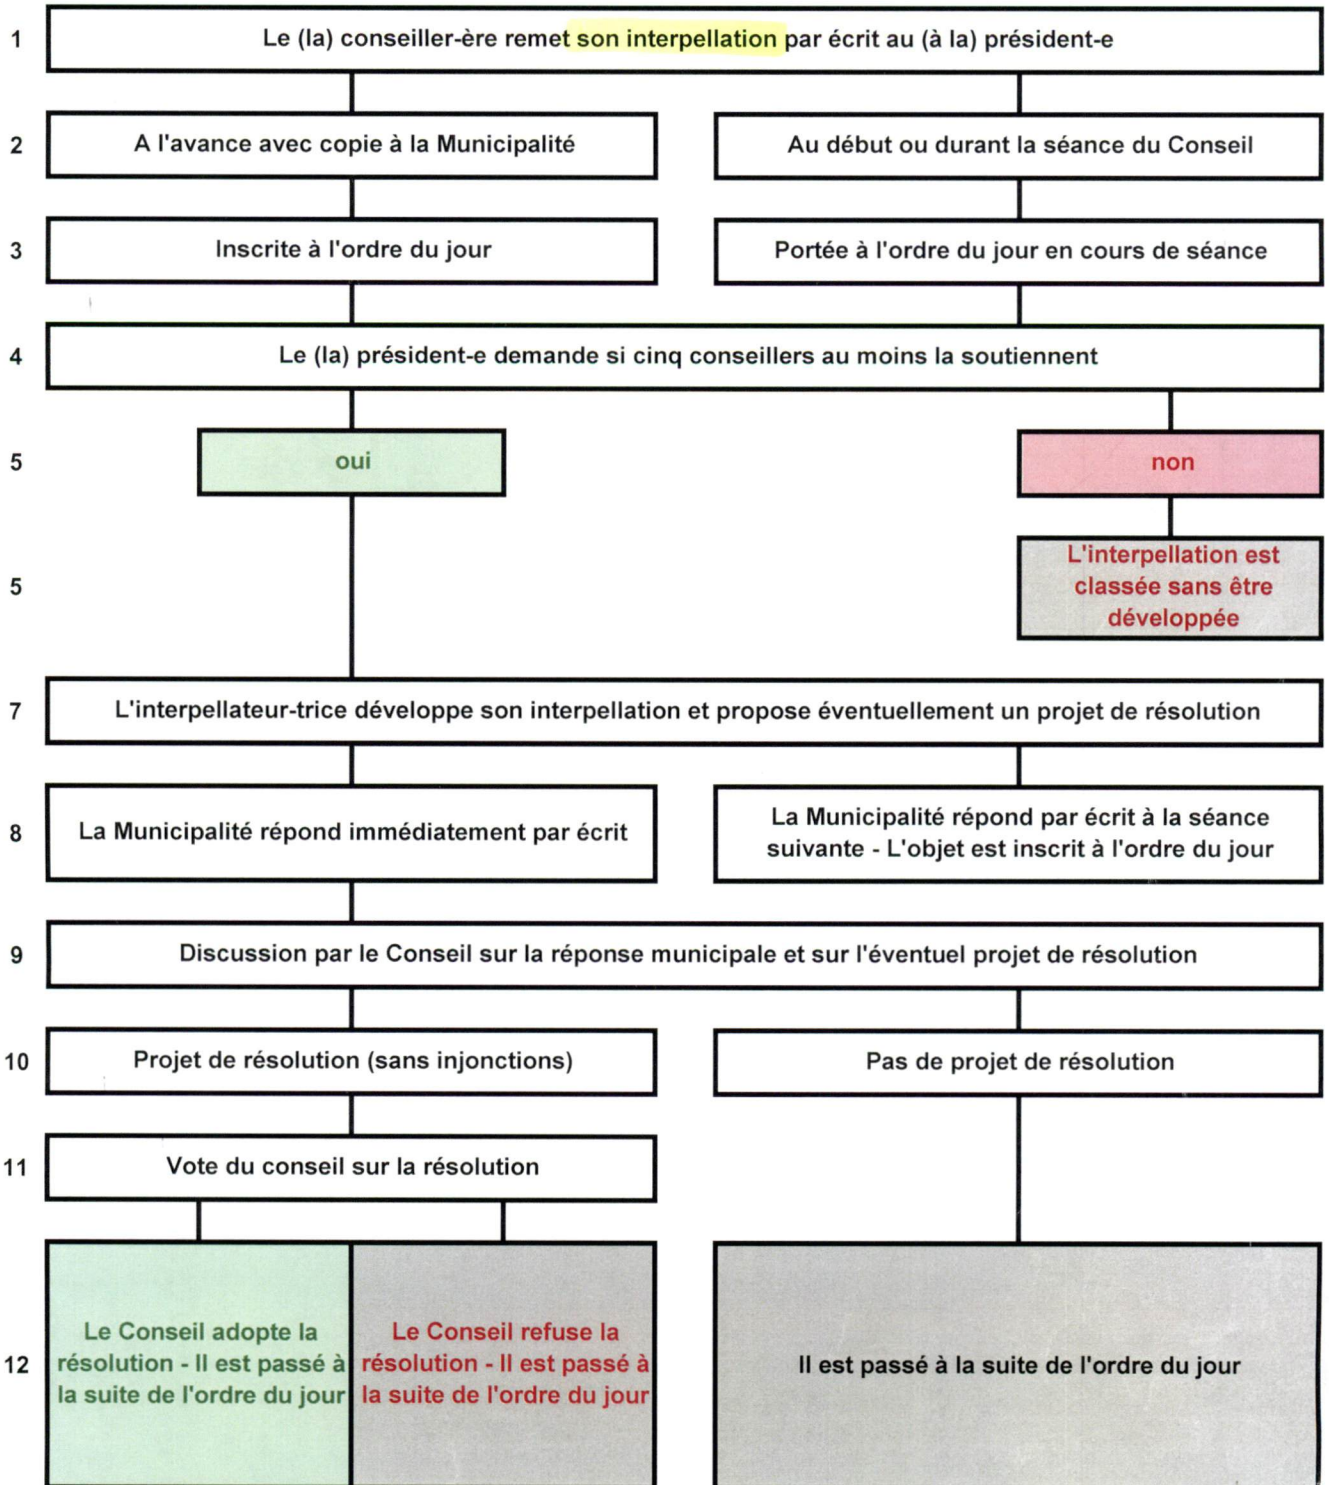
1 Le (la) conseiller-ère remet son interpellation par écrit au (à la) président-e

2 A l'avance avec copie à la Municipalité

Au début ou durant la séance du Conseil

3 Inscrite à l'ordre du jour

Portée à l'ordre du jour en cours de séance

4 Le (la) président-e demande si cinq conseillers au moins la soutiennent

5 oui

non

5 L'interpellation est classée sans être développée

7 L'interpellateur-trice développe son interpellation et propose éventuellement un projet de résolution

8 La Municipalité répond immédiatement par écrit

La Municipalité répond par écrit à la séance suivante - L'objet est inscrit à l'ordre du jour

9 Discussion par le Conseil sur la réponse municipale et sur l'éventuel projet de résolution

10 Projet de résolution (sans injonctions)

Pas de projet de résolution

11 Vote du conseil sur la résolution

12 Le Conseil adopte la résolution - Il est passé à la suite de l'ordre du jour

Le Conseil refuse la résolution - Il est passé à la suite de l'ordre du jour

Il est passé à la suite de l'ordre du jour